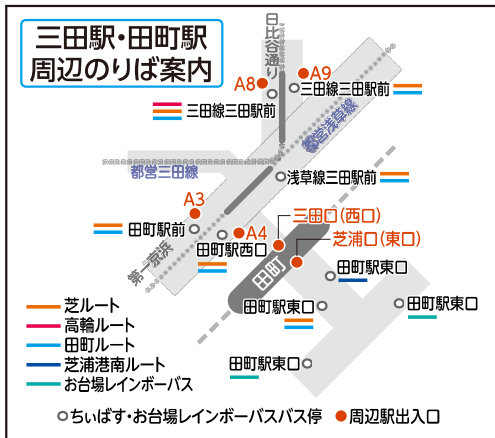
三田駅・田町駅
周辺のりば案内

日比谷通り
A8
A9
三田線三田駅前
三田線三田駅前
都営浅草線
都営三田線
浅草線三田駅前
A3
A4
田町駅前
三田口(西口)
芝浦口(東口)
田町駅西口
第一京浜
田町
田町駅東口
田町駅東口
田町駅東口
田町駅東口

芝ルート
高輪ルート
田町ルート
芝浦港南ルート
お台場レインボーバス

ちぃばす・お台場レインボーバスバス停
周辺駅出入口